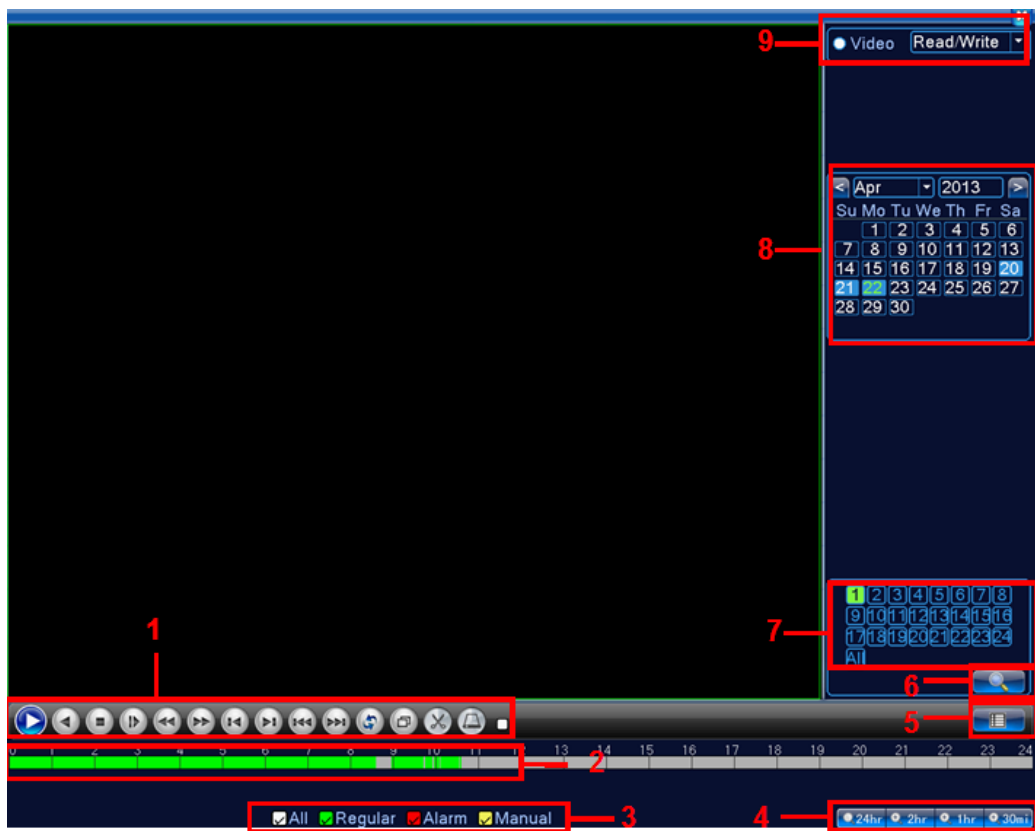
9
Video Read/Write

8
< Apr 2013 >
Su Mo Tu We Th Fr Sa
1 2 3 4 5 6
7 8 9 10 11 12 13
14 15 16 17 18 19 20
21 22 23 24 25 26 27
28 29 30

7
1 2 3 4 5 6 7 8
9 10 11 12 13 14 15 16
17 18 19 20 21 22 23 24
All

6

1

5

0 1 2 3 4 5 6 7 8 9 10 11 12 13 14 15 16 17 18 19 20 21 22 23 24
2

All Regular Alarm Manual
3

4
24hr 2hr 1hr 30mi